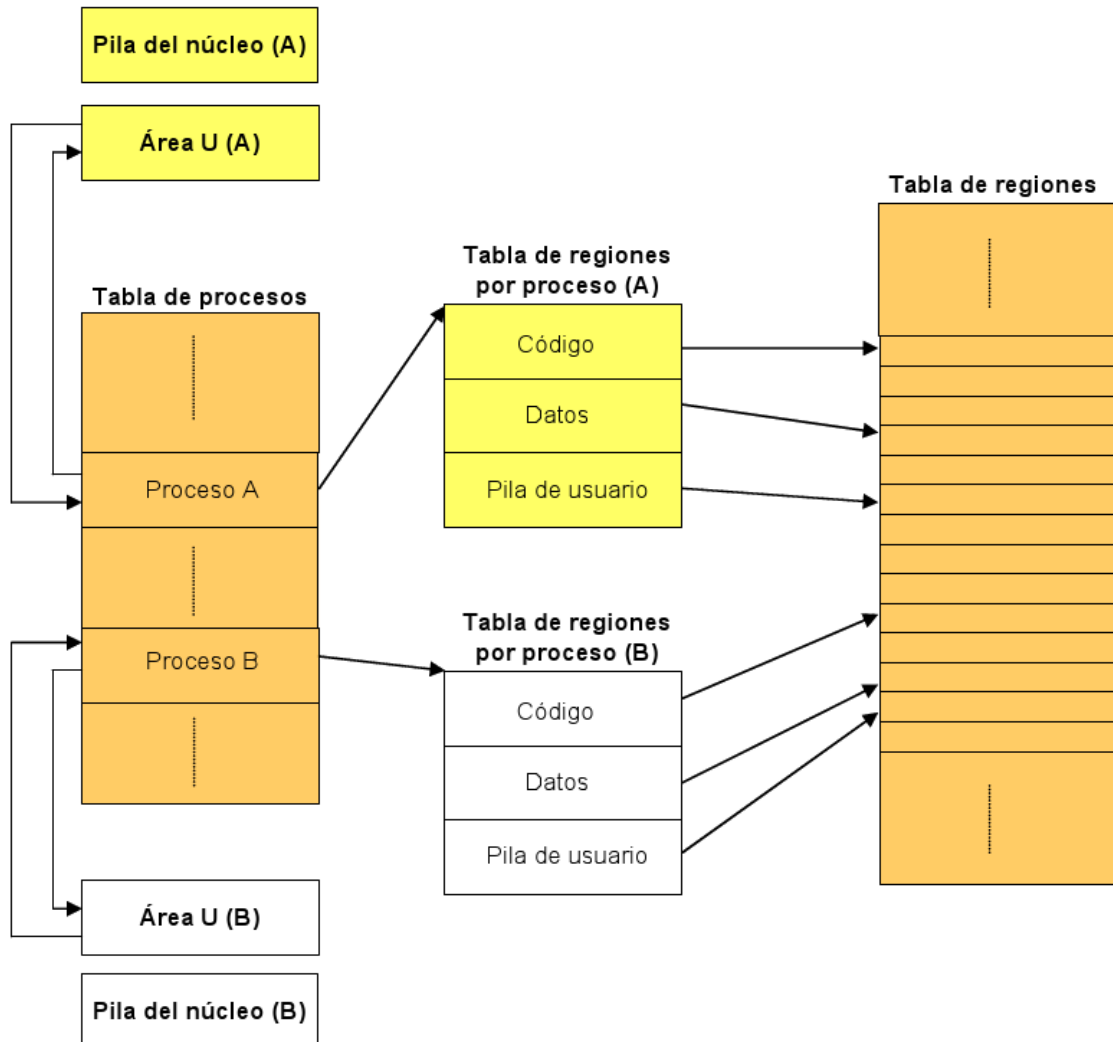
Pila del núcleo (A)

Área U (A)

Tabla de procesos

Proceso A

Proceso B

Área U (B)

Pila del núcleo (B)

Tabla de regiones por proceso (A)

Código

Datos

Pila de usuario

Tabla de regiones por proceso (B)

Código

Datos

Pila de usuario

Tabla de regiones